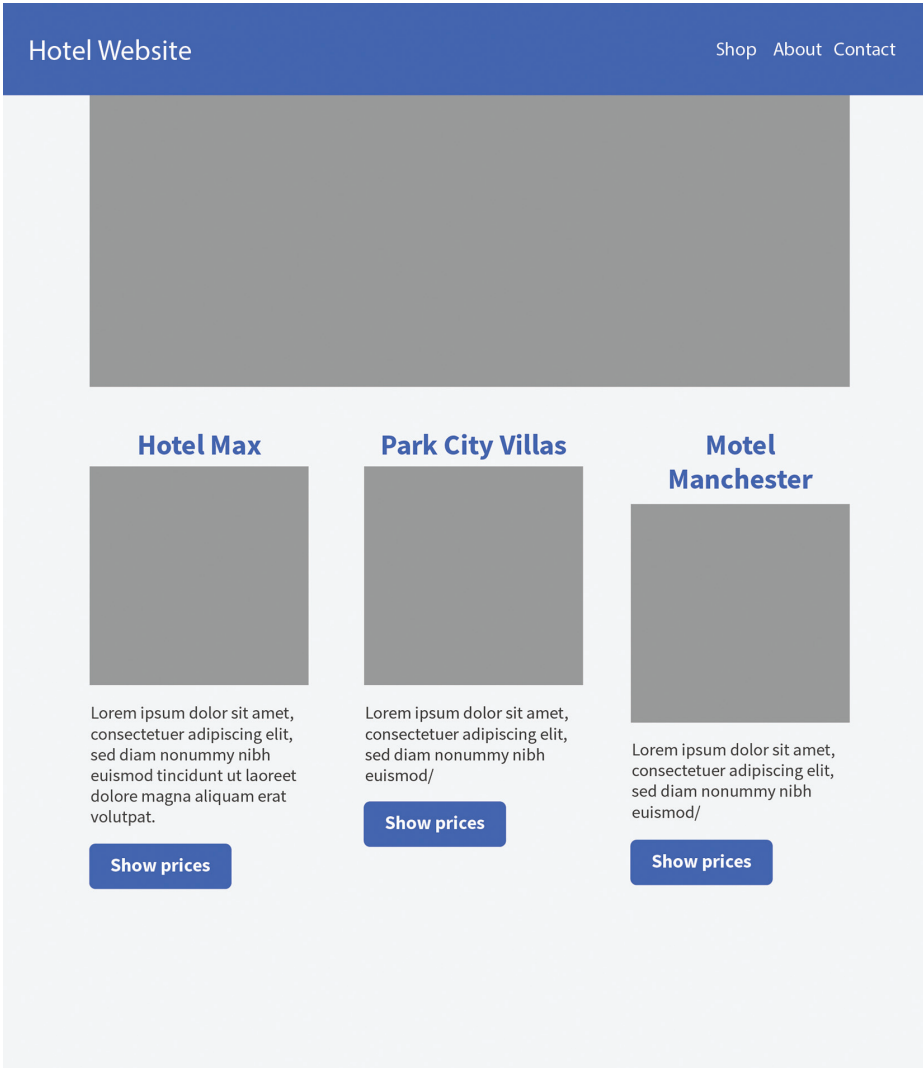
Hotel Website

Shop About Contact

Hotel Max

Lorem ipsum dolor sit amet, consectetuer adipiscing elit, sed diam nonummy nibh euismod tincidunt ut laoreet dolore magna aliquam erat volutpat.

Show prices

Park City Villas

Lorem ipsum dolor sit amet, consectetuer adipiscing elit, sed diam nonummy nibh euismod/

Show prices

Motel Manchester

Lorem ipsum dolor sit amet, consectetuer adipiscing elit, sed diam nonummy nibh euismod/

Show prices